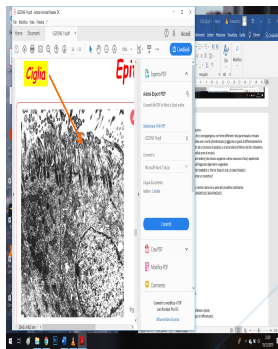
LEZIONE 14.pdf - Adobe Acrobat Reader DC

File Modifica Vista Finestra ?

Home Strumenti LEZIONE 14.pdf

Accedi

Condividi

Ciglia

Epi

Esporta PDF

Adobe Export PDF

Converti file PDF in Word o Excel online

Seleziona il file PDF

LEZIONE 14.pdf

Converti in

Microsoft Word (*.docx)

Lingua documento:

Italiano Cambia

Converti

Crea PDF

Modifica PDF

Commento

Converti e modifica i PDF con Acrobat Pro DC

Ottieni la prova gratuita